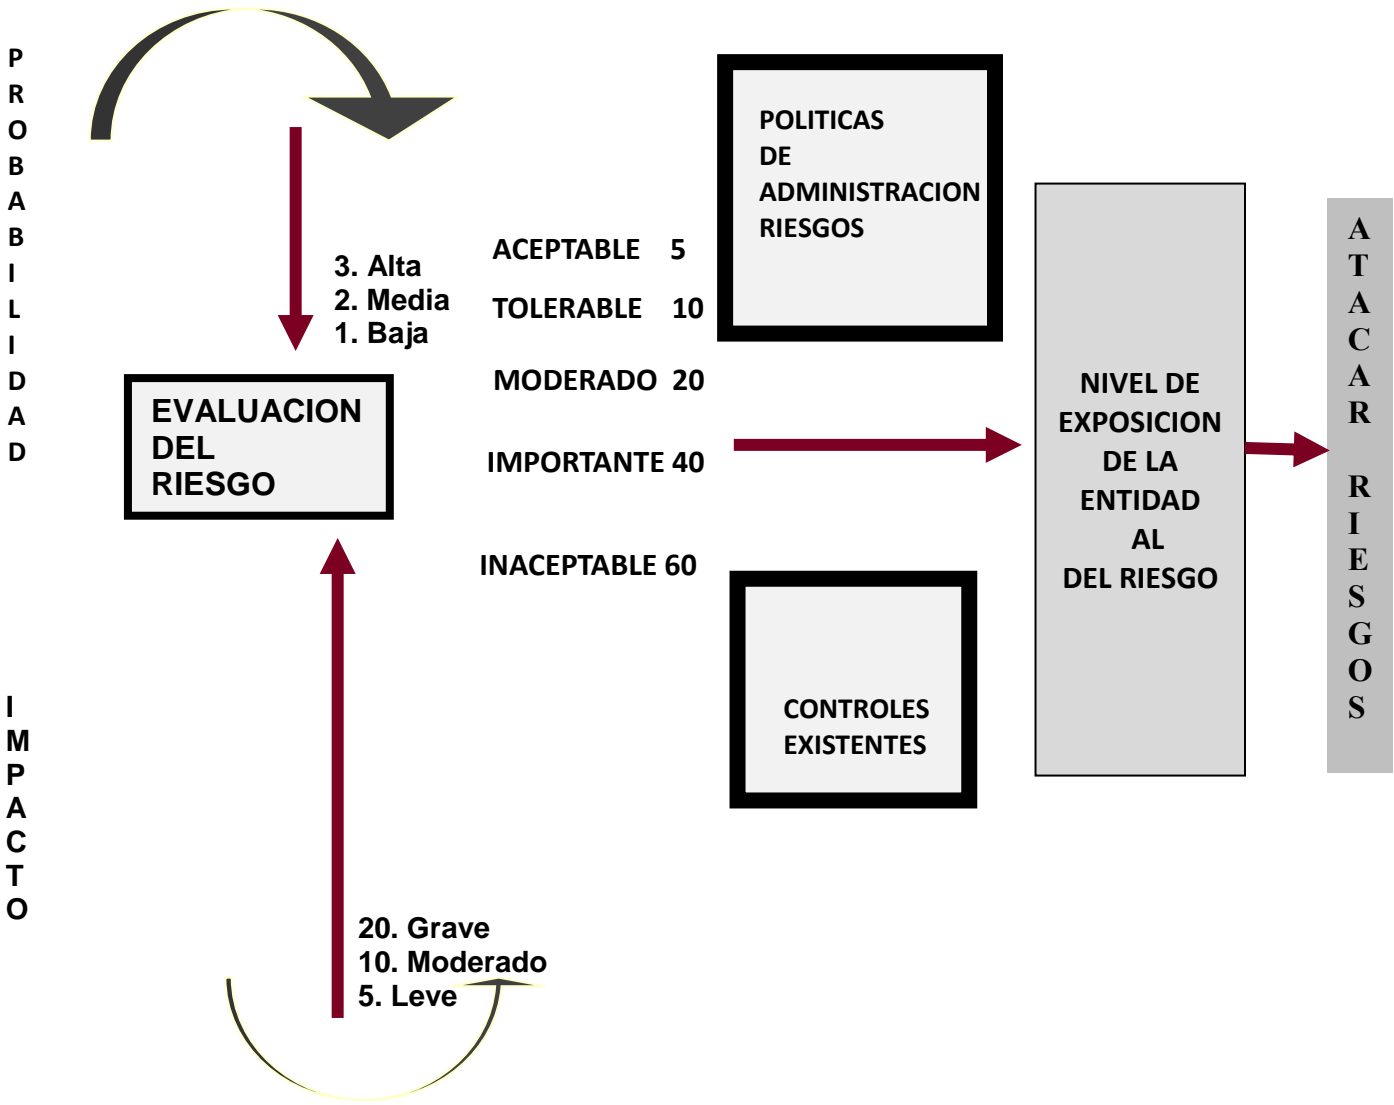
PROBABILIDAD

3. Alta
2. Media
1. Baja

EVALUACION DEL RIESGO

IMPACTO

20. Grave
10. Moderado
5. Leve

ACEPTABLE 5
TOLERABLE 10
MODERADO 20
IMPORTANTE 40
INACEPTABLE 60

POLITICAS DE ADMINISTRACION RIESGOS

CONTROLES EXISTENTES

NIVEL DE EXPOSICION DE LA ENTIDAD AL DEL RIESGO

ATACAR RIESGOS